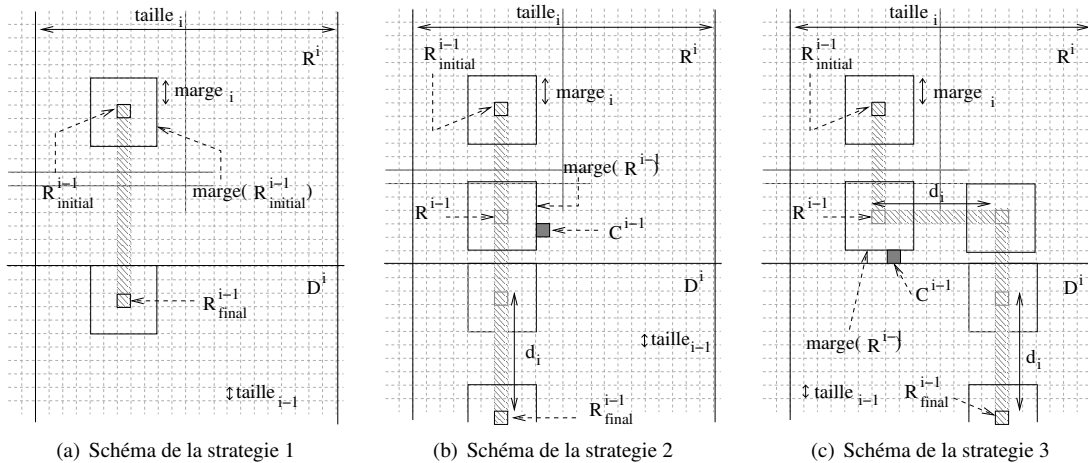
$taille_i$

$R^i$

$marge_i$

$R^{i-1}_{initial}$

marge( $R^{i-1}_{initial}$ )

$D^i$

$R^{i-1}_{final}$

$\updownarrow taille_{i-1}$

(a) Schéma de la strategie 1

$taille_i$

$R^{i-1}_{initial}$

$R^i$

$marge_i$

marge( $R^{i-1}$ )

$R^{i-1}$

$C^{i-1}$

$D^i$

$\updownarrow taille_{i-1}$

$d_i$

$R^{i-1}_{final}$

(b) Schéma de la strategie 2

$taille_i$

$R^{i-1}_{initial}$

$R^i$

$marge_i$

$R^{i-1}$

$d_i$

$C^{i-1}$

$D^i$

marge( $R^{i-1}$ )

$d_i$

$\updownarrow taille_{i-1}$

$R^{i-1}_{final}$

(c) Schéma de la strategie 3